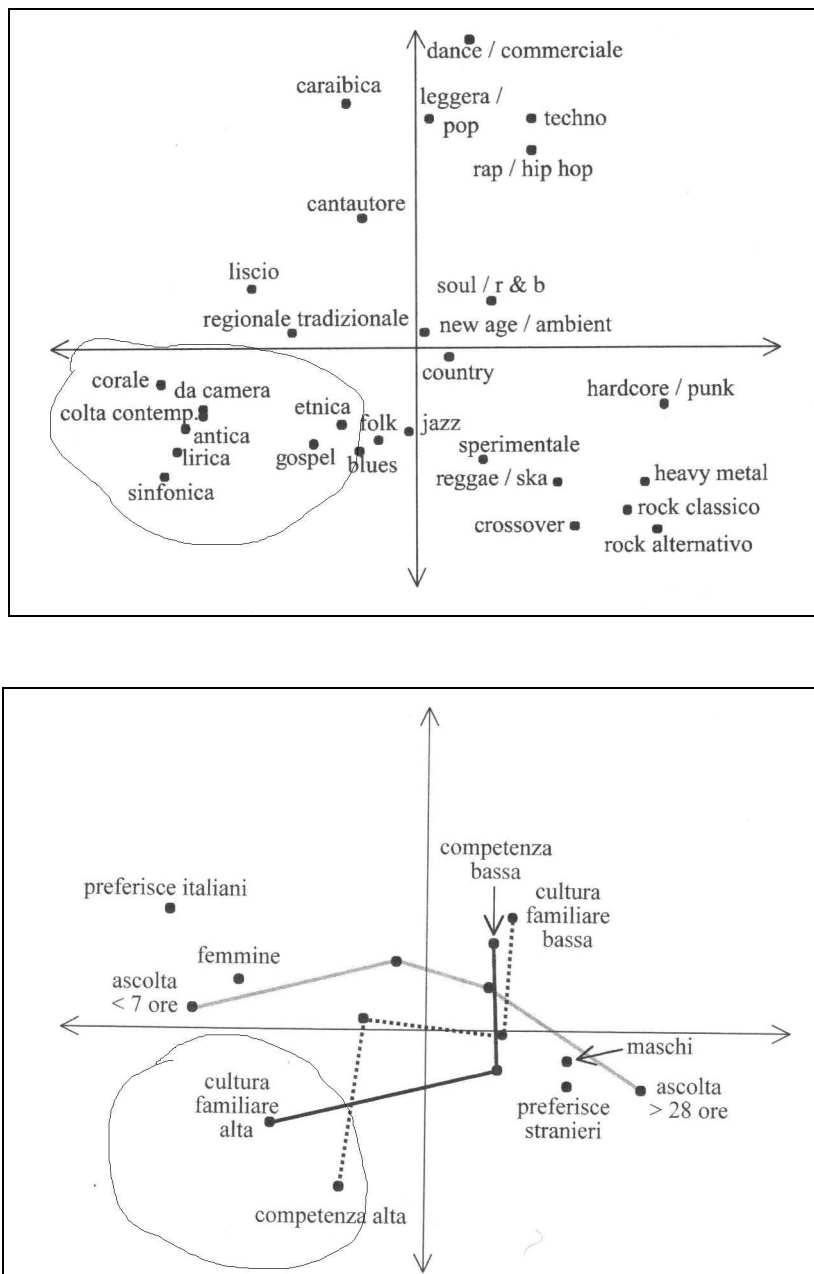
dance / commerciale
caraibica
leggera / pop
techno
rap / hip hop
cantautore
liscio
soul / r & b
regionale tradizionale
new age / ambient
country
corale
da camera
colta contemp.
hardcore / punk
etnica
antica
folk
jazz
lirica
gospel
blues
sperimentale
sinfonica
reggae / ska
heavy metal
rock classico
crossover
rock alternativo

competenza bassa
preferisce italiani
cultura familiare bassa
femmine
ascolta < 7 ore
maschi
cultura familiare alta
ascolta > 28 ore
preferisce stranieri
competenza alta